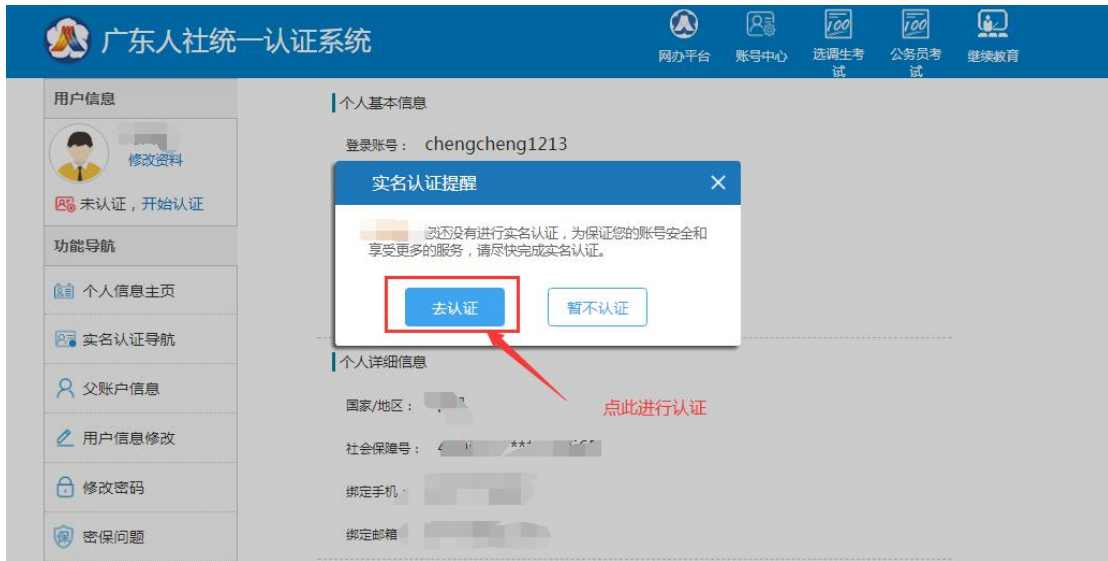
广东人社统一认证系统

网办平台 账号中心 选调生考试 公务员考试 继续教育

用户信息

修改资料

未认证，开始认证

功能导航

个人信息主页

实名认证导航

父账户信息

用户信息修改

修改密码

密保问题

个人基本信息

登录账号： chengcheng1213

实名认证提醒

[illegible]您还没有进行实名认证，为保证您的账号安全和享受更多的服务，请尽快完成实名认证。

去认证 暂不认证

个人详细信息

国家/地区： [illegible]

社会保障号： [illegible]

绑定手机 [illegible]

绑定邮箱 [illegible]

点此进行认证